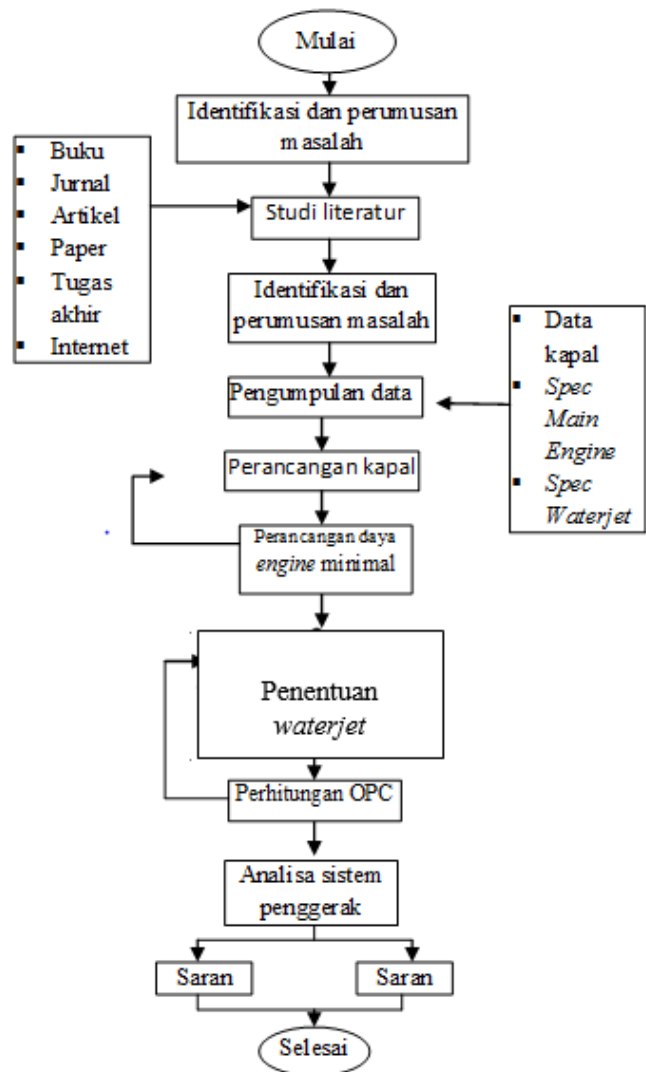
Mulai

Identifikasi dan perumusan masalah

- Buku
- Jurnal
- Artikel
- Paper
- Tugas akhir
- Internet

Studi literatur

Identifikasi dan perumusan masalah

- Data kapal
- *Spec Main Engine*
- *Spec Waterjet*

Pengumpulan data

Perancangan kapal

Perancangan daya *engine* minimal

Penentuan *waterjet*

Perhitungan OPC

Analisa sistem penggerak

Saran

Saran

Selesai